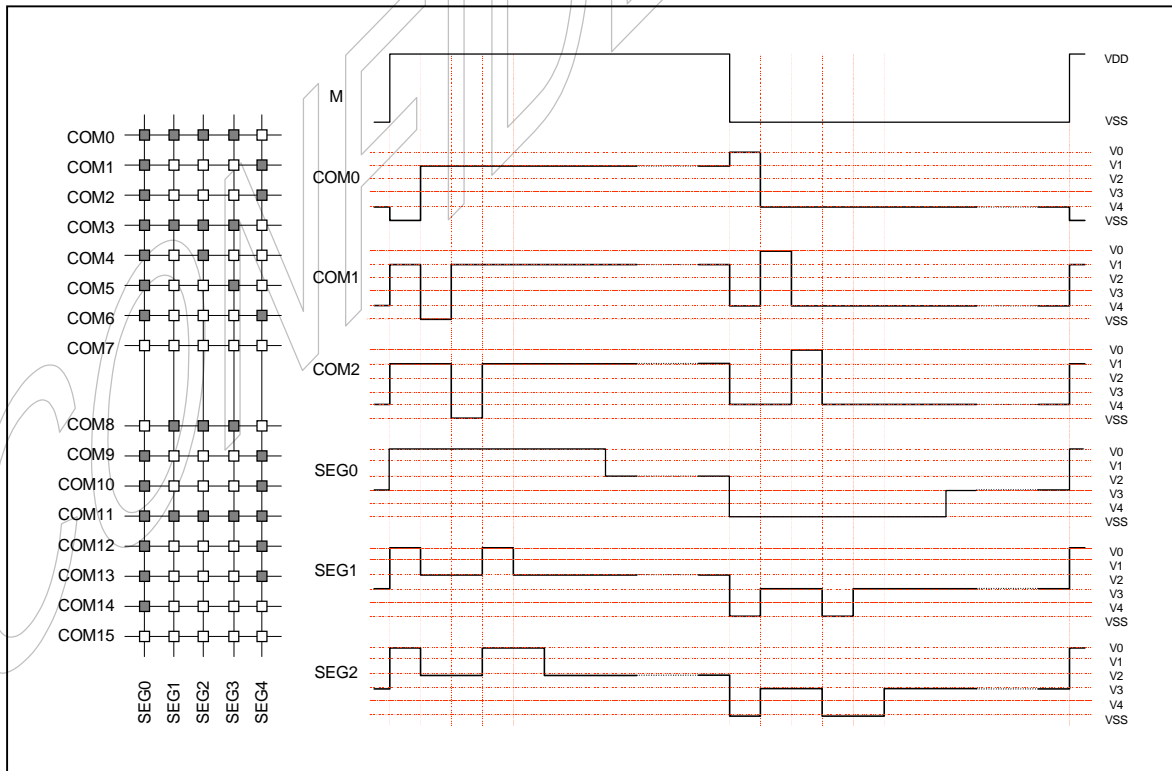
COM0
COM1
COM2
COM3
COM4
COM5
COM6
COM7
COM8
COM9
COM10
COM11
COM12
COM13
COM14
COM15

SEG0 SEG1 SEG2 SEG3 SEG4

M
VDD
VSS

COM0
V0
V1
V2
V3
V4
VSS

COM1
V0
V1
V2
V3
V4
VSS

COM2
V0
V1
V2
V3
V4
VSS

SEG0
V0
V1
V2
V3
V4
VSS

SEG1
V0
V1
V2
V3
V4
VSS

SEG2
V0
V1
V2
V3
V4
VSS